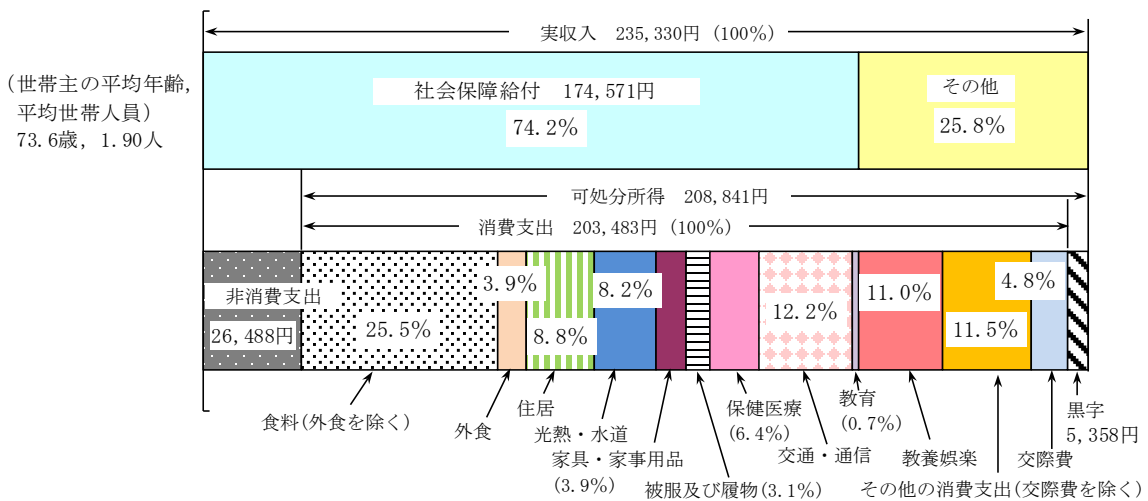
実収入　235,330円（100%）

（世帯主の平均年齢，平均世帯人員）73.6歳，1.90人

社会保障給付　174,571円
74.2%

その他
25.8%

可処分所得　208,841円

消費支出　203,483円（100%）

非消費支出
26,488円

25.5%

3.9%

8.8%

8.2%

12.2%

11.0%

11.5%

4.8%

食料（外食を除く）

外食

住居

光熱・水道

家具・家事用品
（3.9%）

被服及び履物（3.1%）

保健医療
（6.4%）

交通・通信

教育
（0.7%）

教養娯楽

その他の消費支出（交際費を除く）

交際費

黒字
5,358円